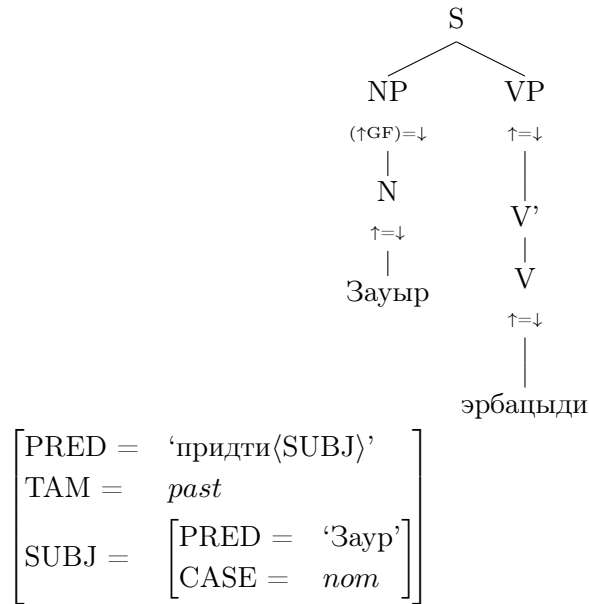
S

NP

(↑GF)=↓

N

↑=↓

Зауыр

VP

↑=↓

V'

V

↑=↓

эрбацыди

$\begin{bmatrix} \text{PRED} = & \text{‘придти}\langle\text{SUBJ}\rangle\text{’} \\ \text{TAM} = & \textit{past} \\ \text{SUBJ} = & \begin{bmatrix} \text{PRED} = & \text{‘Заур’} \\ \text{CASE} = & \textit{nom} \end{bmatrix} \end{bmatrix}$